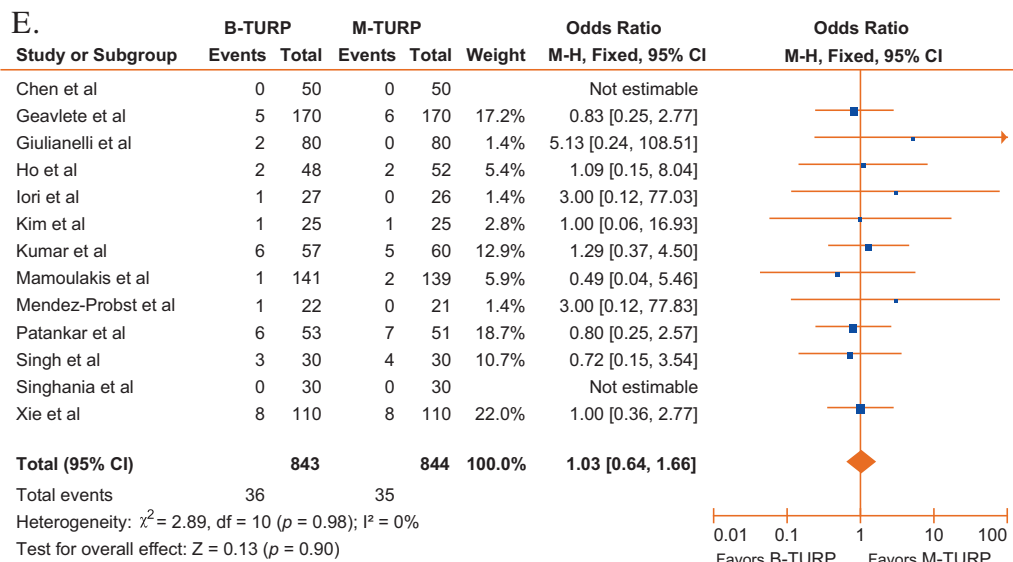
E.

| Study or Subgroup | B-TURP Events | B-TURP Total | M-TURP Events | M-TURP Total | Weight | Odds Ratio M-H, Fixed, 95% CI |
|---|---|---|---|---|---|---|
| Chen et al | 0 | 50 | 0 | 50 | | Not estimable |
| Geavlete et al | 5 | 170 | 6 | 170 | 17.2% | 0.83 [0.25, 2.77] |
| Giulianelli et al | 2 | 80 | 0 | 80 | 1.4% | 5.13 [0.24, 108.51] |
| Ho et al | 2 | 48 | 2 | 52 | 5.4% | 1.09 [0.15, 8.04] |
| Iori et al | 1 | 27 | 0 | 26 | 1.4% | 3.00 [0.12, 77.03] |
| Kim et al | 1 | 25 | 1 | 25 | 2.8% | 1.00 [0.06, 16.93] |
| Kumar et al | 6 | 57 | 5 | 60 | 12.9% | 1.29 [0.37, 4.50] |
| Mamoulakis et al | 1 | 141 | 2 | 139 | 5.9% | 0.49 [0.04, 5.46] |
| Mendez-Probst et al | 1 | 22 | 0 | 21 | 1.4% | 3.00 [0.12, 77.83] |
| Patankar et al | 6 | 53 | 7 | 51 | 18.7% | 0.80 [0.25, 2.57] |
| Singh et al | 3 | 30 | 4 | 30 | 10.7% | 0.72 [0.15, 3.54] |
| Singhania et al | 0 | 30 | 0 | 30 | | Not estimable |
| Xie et al | 8 | 110 | 8 | 110 | 22.0% | 1.00 [0.36, 2.77] |
| **Total (95% CI)** | | **843** | | **844** | **100.0%** | **1.03 [0.64, 1.66]** |
| Total events | 36 | | 35 | | | |

Heterogeneity: $\chi^2$ = 2.89, df = 10 ($p$ = 0.98); I² = 0%
Test for overall effect: Z = 0.13 ($p$ = 0.90)

Odds Ratio
M-H, Fixed, 95% CI

0.01 0.1 1 10 100
Favors B-TURP Favors M-TURP